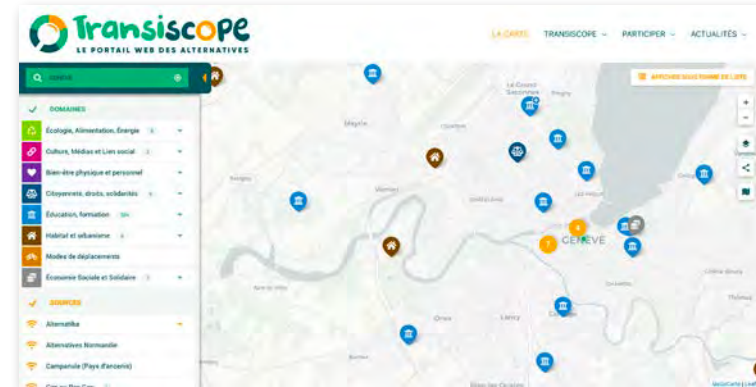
Transiscope
LE PORTAIL WEB DES ALTERNATIVES

LA CARTE TRANSISCOPE ⌄ PARTICIPER ⌄ ACTUALITÉS ⌄

Genève

DOMAINES
Écologie, Alimentation, Énergie
Culture, Médias et Lien social
Bien-être physique et personnel
Citoyenneté, droits, solidarités
Éducation, formation
Habitat et urbanisme
Modes de déplacements
Économie Sociale et Solidaire

SOURCES
Alternatiba
Alternatives Normandie
Campanule (Pays d'ancenis)

AFFICHER SOUS FORME DE LISTE

Meyrin
Vernier
Genève

+
−